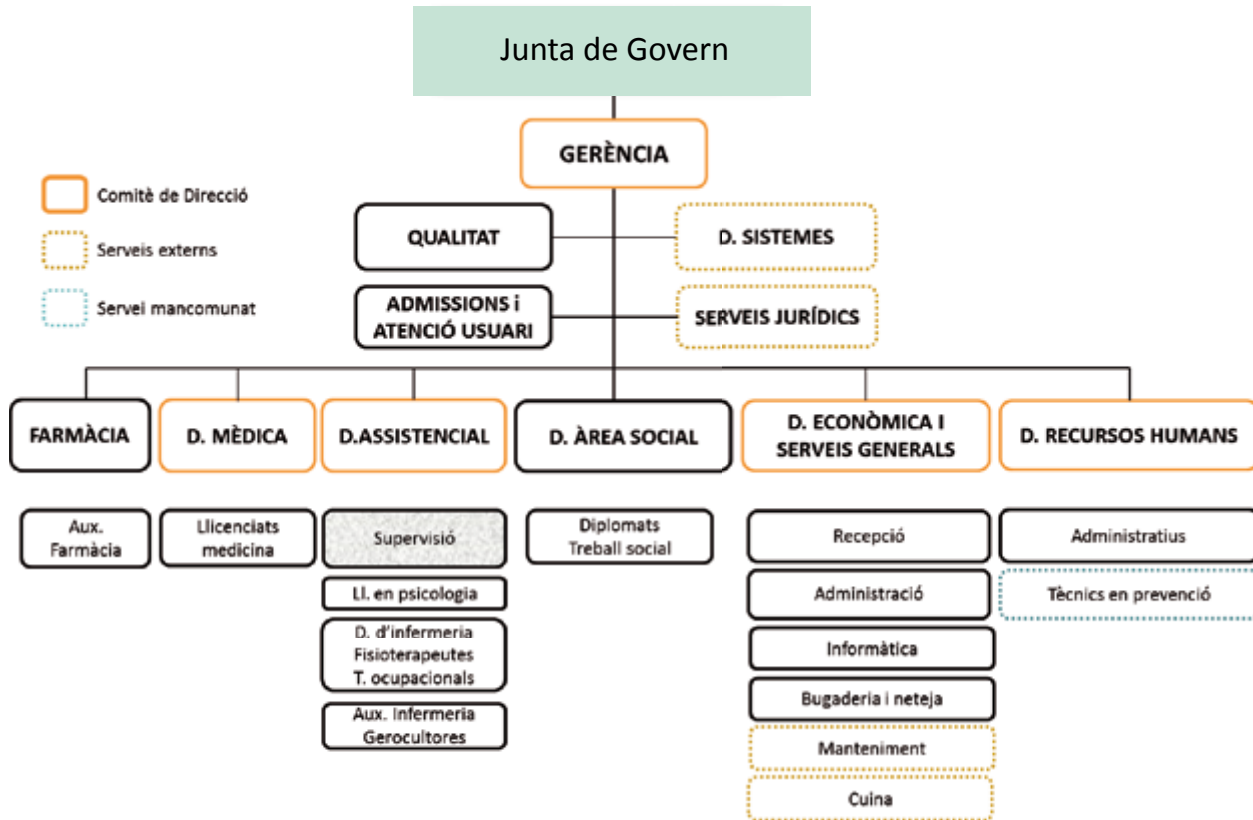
Junta de Govern

GERÈNCIA

Comitè de Direcció

Serveis externs

Servei mancomunat

QUALITAT

D. SISTEMES

ADMISSIONS i ATENCIÓ USUARI

SERVEIS JURÍDICS

FARMÀCIA

D. MÈDICA

D.ASSISTENCIAL

D. ÀREA SOCIAL

D. ECONÒMICA I SERVEIS GENERALS

D. RECURSOS HUMANS

Aux. Farmàcia

Llicenciats medicina

Supervisió

Ll. en psicologia

D. d'infermeria Fisioterapeutes T. ocupacionals

Aux. Infermeria Gerocultores

Diplomats Treball social

Recepció

Administració

Informàtica

Bugaderia i neteja

Manteniment

Cuina

Administratius

Tècnics en prevenció